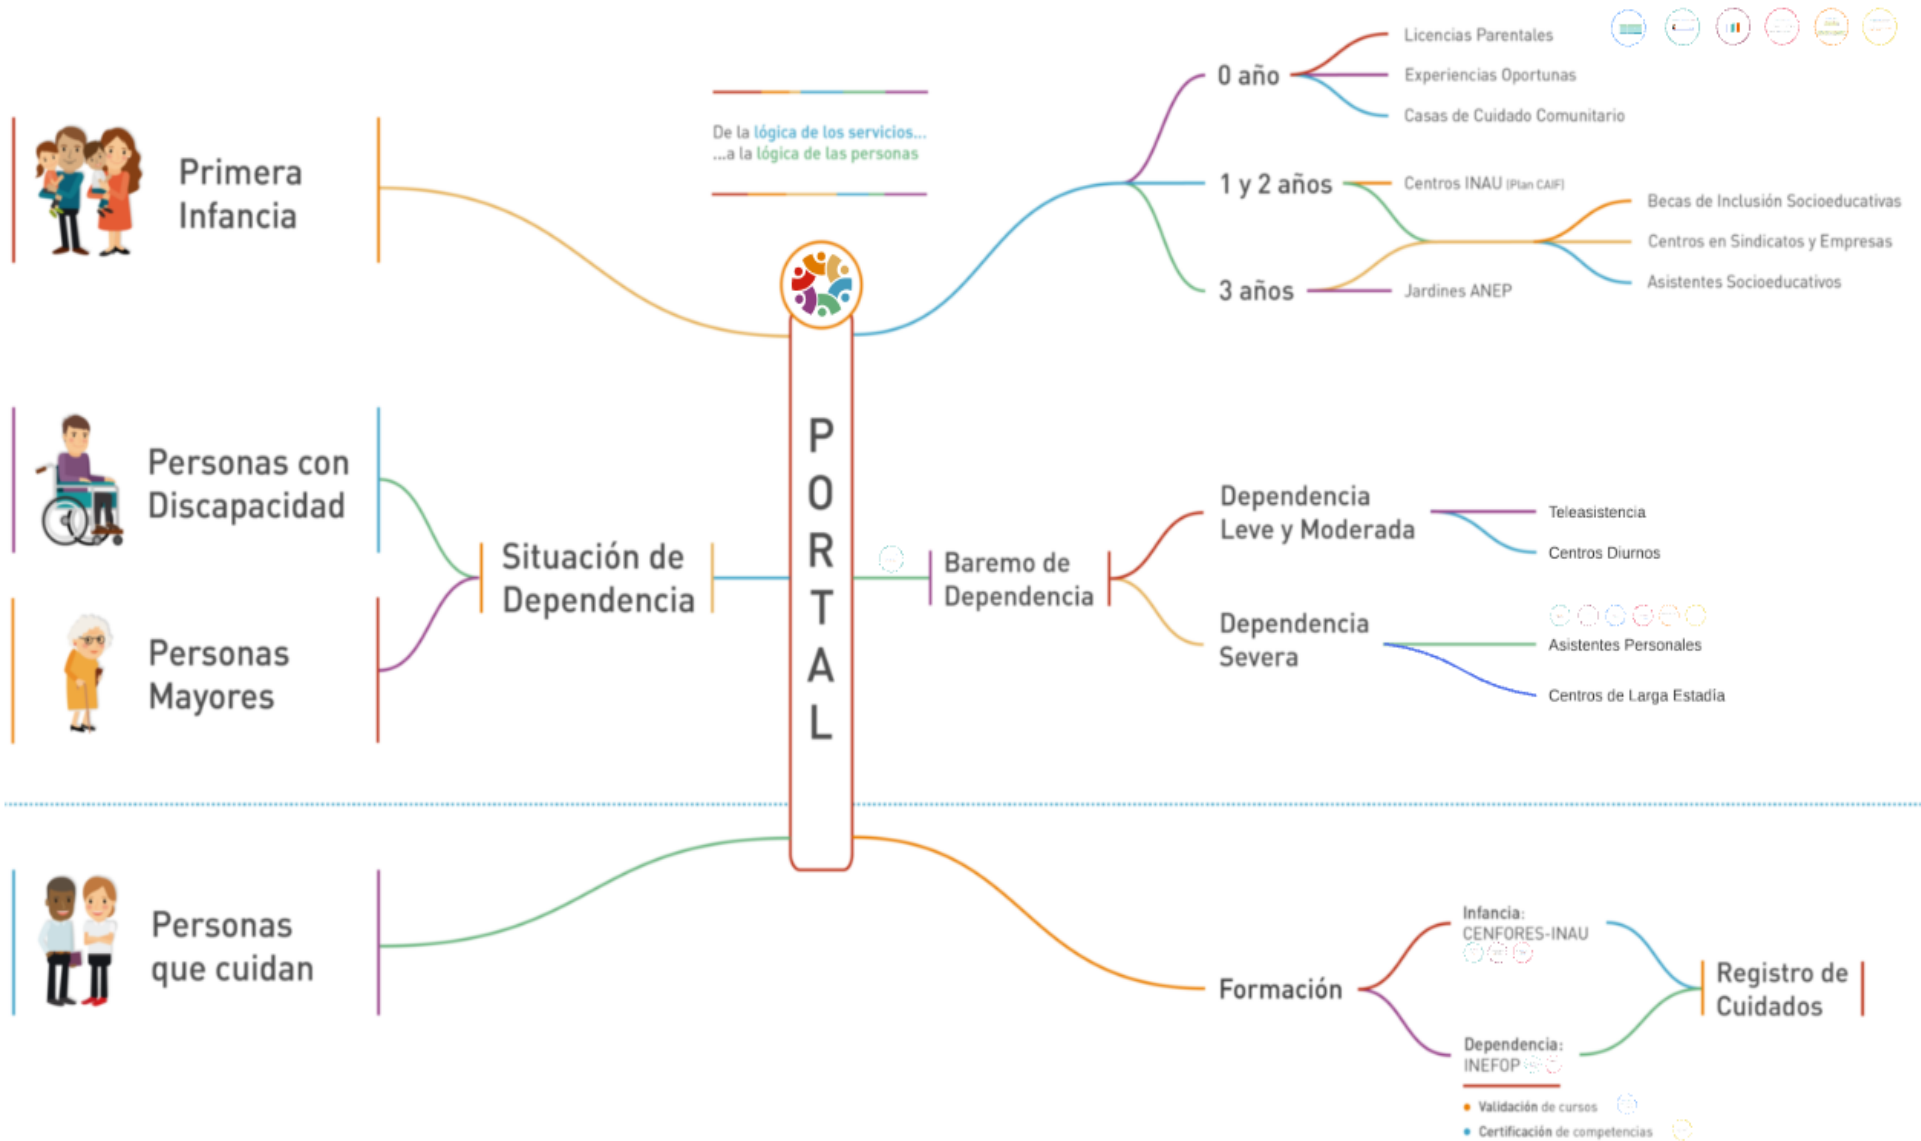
Primera Infancia

Personas con Discapacidad

Personas Mayores

Situación de Dependencia

Personas que cuidan

De la lógica de los servicios...
...a la lógica de las personas

PORTAL

0 año
Licencias Parentales
Experiencias Oportunas
Casas de Cuidado Comunitario

1 y 2 años
Centros INAU (Plan CAIF)
Becas de Inclusión Socioeducativas
Centros en Sindicatos y Empresas
Asistentes Socioeducativos

3 años
Jardines ANEP

Baremo de Dependencia

Dependencia Leve y Moderada
Teleasistencia
Centros Diurnos

Dependencia Severa
Asistentes Personales
Centros de Larga Estadía

Formación
Infancia: CENFORES-INAU
Dependencia: INEFOP
Registro de Cuidados

• Validación de cursos
• Certificación de competencias